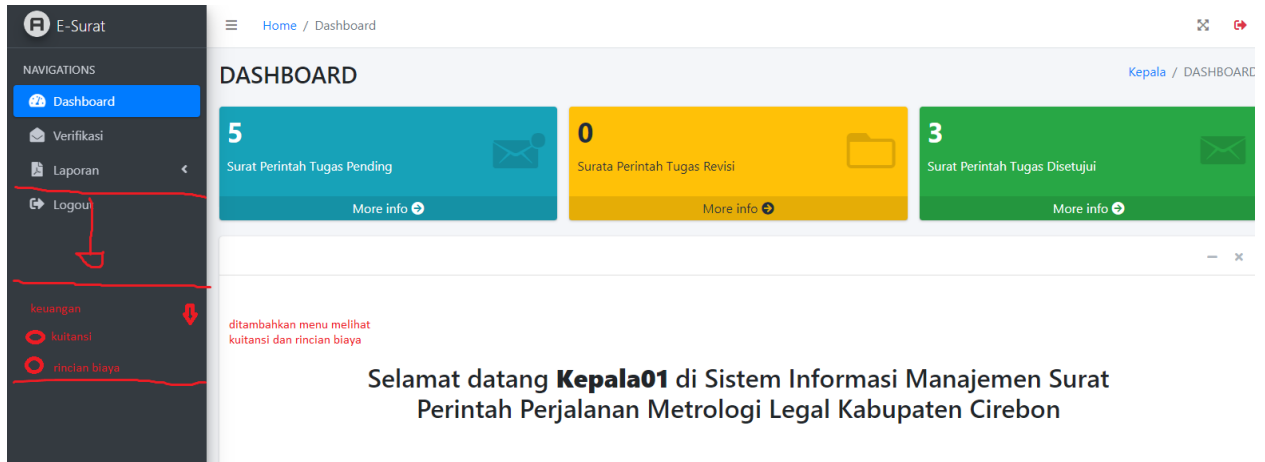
E-Surat

Home / Dashboard

NAVIGATIONS

Dashboard

Verifikasi

Laporan

Logout

keuangan

kuitansi

rincian biaya

DASHBOARD

Kepala / DASHBOARD

5

Surat Perintah Tugas Pending

More info

0

Surata Perintah Tugas Revisi

More info

3

Surat Perintah Tugas Disetujui

More info

ditambahkan menu melihat kuitansi dan rincian biaya

Selamat datang **Kepala01** di Sistem Informasi Manajemen Surat Perintah Perjalanan Metrologi Legal Kabupaten Cirebon